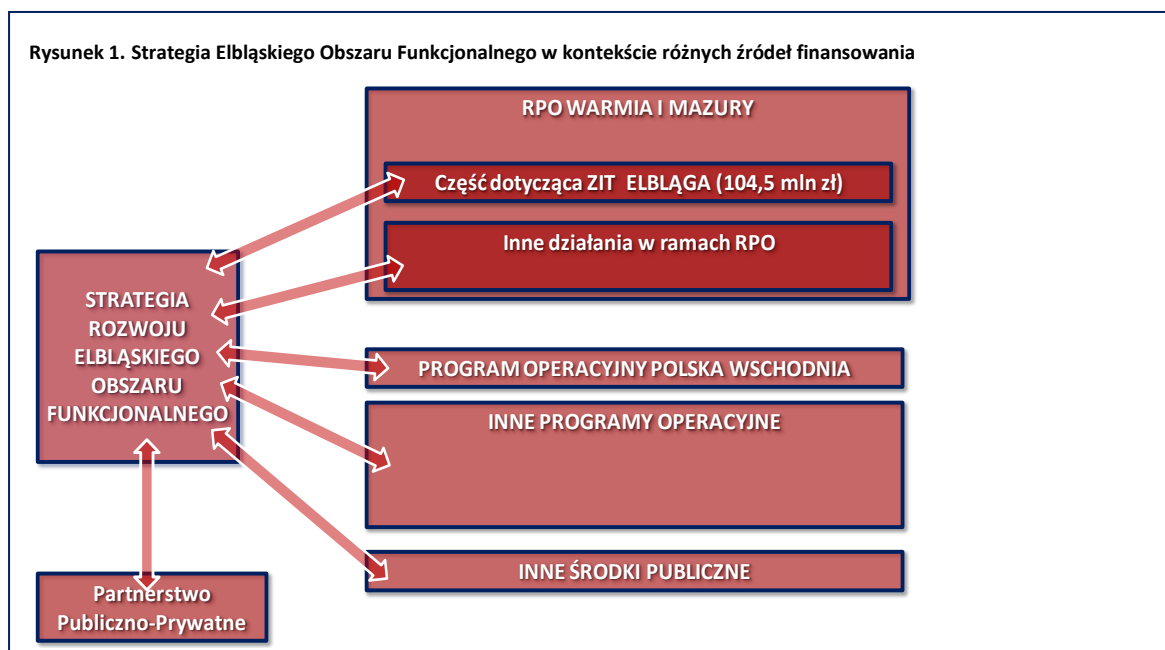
Rysunek 1. Strategia Elbląskiego Obszaru Funkcjonalnego w kontekście różnych źródeł finansowania

RPO WARMIA I MAZURY

Część dotycząca ZIT ELBLĄGA (104,5 mln zł)

Inne działania w ramach RPO

STRATEGIA ROZWOJU ELBLĄSKIEGO OBSZARU FUNKCJONALNEGO

PROGRAM OPERACYJNY POLSKA WSCHODNIA

INNE PROGRAMY OPERACYJNE

INNE ŚRODKI PUBLICZNE

Partnerstwo Publiczno-Prywatne